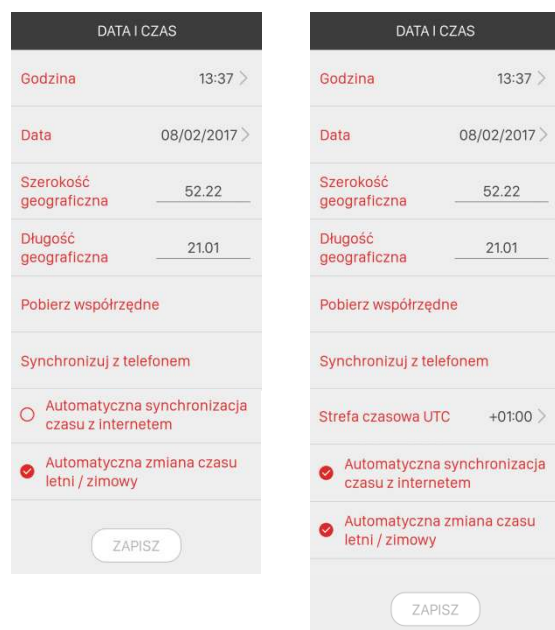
DATA I CZAS

Godzina 13:37 >

Data 08/02/2017 >

Szerokość geograficzna 52.22

Długość geograficzna 21.01

Pobierz współrzędne

Synchronizuj z telefonem

Automatyczna synchronizacja czasu z internetem

Automatyczna zmiana czasu letni / zimowy

ZAPISZ

DATA I CZAS

Godzina 13:37 >

Data 08/02/2017 >

Szerokość geograficzna 52.22

Długość geograficzna 21.01

Pobierz współrzędne

Synchronizuj z telefonem

Strefa czasowa UTC +01:00 >

Automatyczna synchronizacja czasu z internetem

Automatyczna zmiana czasu letni / zimowy

ZAPISZ